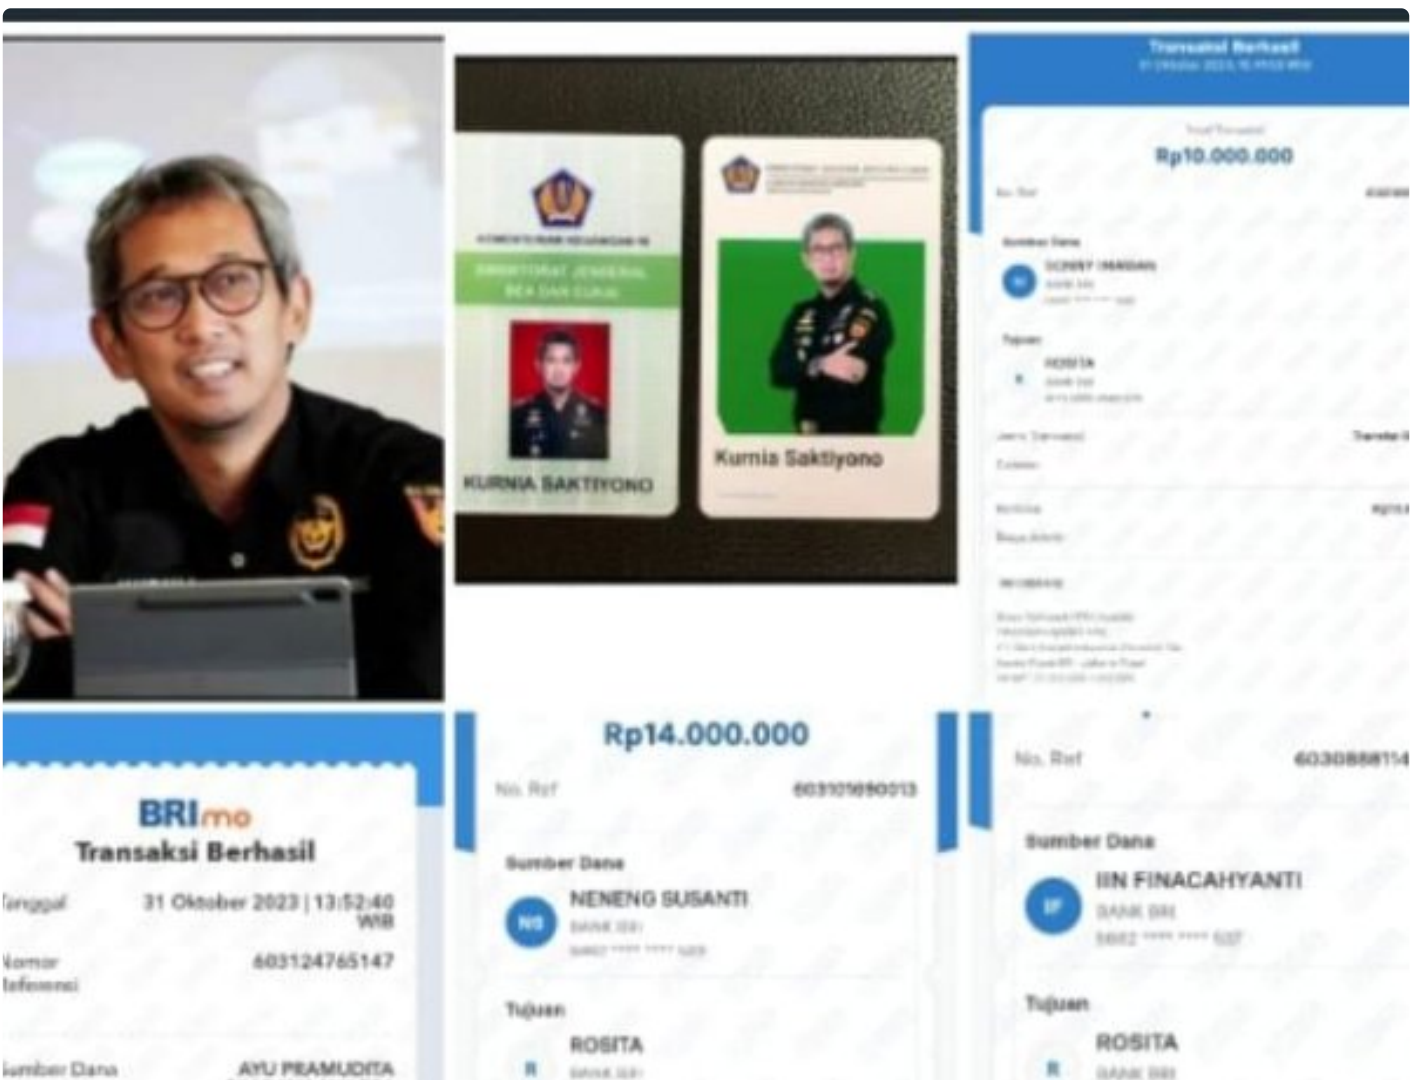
KEMENTERIAN KEUANGAN RI
DIREKTORAT JENDERAL BEA DAN CUKAI
KURNIA SAKTIYONO

Kurnia Saktiyono

Transaksi Berhasil
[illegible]
Rp10.000.000
No. Ref
Sumber Dana
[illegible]
Tujuan
ROSITA
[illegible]

BRImo
Transaksi Berhasil
Tanggal 31 Oktober 2023 | 13:52:40 WIB
Nomor Referensi 603124765147
Sumber Dana AYU PRAMUDITA

Rp14.000.000
No. Ref 603101690013
Sumber Dana
NS NENENG SUSANTI
BANK BRI
5892 **** **** 523
Tujuan
R ROSITA
BANK BRI

No. Ref 6030888114
Sumber Dana
IF IIN FINACAHYANTI
BANK BRI
5892 **** **** 537
Tujuan
R ROSITA
BANK BRI